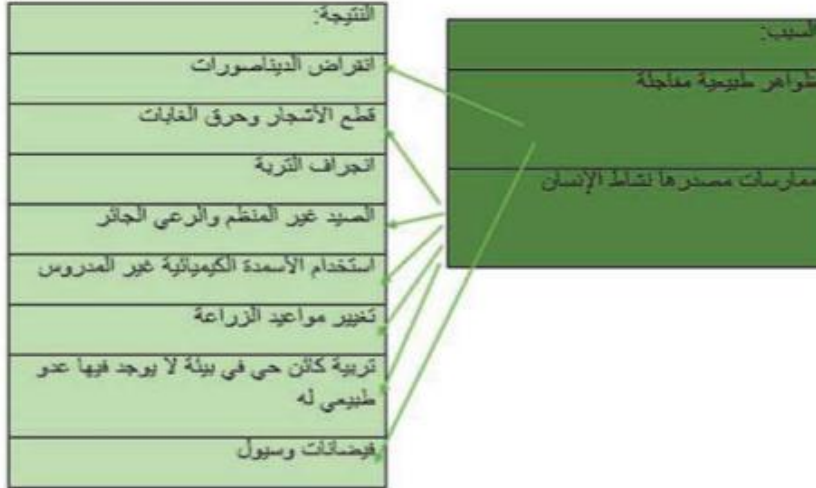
السبب:

ظواهر طبيعية مفاجئة

ممارسات مصدرها نشاط الإنسان

النتيجة:

انقراض الديناصورات

قطع الأشجار وحرق الغابات

انجراف التربة

الصيد غير المنظم والرعي الجائر

استخدام الأسمدة الكيميائية غير المدروس

تغيير مواعيد الزراعة

تربية كائن حي في بيئة لا يوجد فيها عدو طبيعي له

فيضانات وسيول